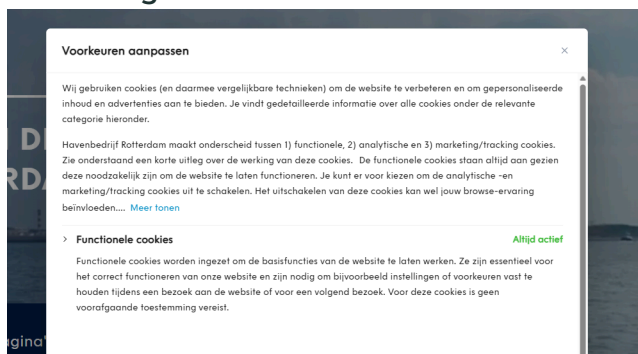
Voorkeuren aanpassen

×

Wij gebruiken cookies (en daarmee vergelijkbare technieken) om de website te verbeteren en om gepersonaliseerde inhoud en advertenties aan te bieden. Je vindt gedetailleerde informatie over alle cookies onder de relevante categorie hieronder.

Havenbedrijf Rotterdam maakt onderscheid tussen 1) functionele, 2) analytische en 3) marketing/tracking cookies. Zie onderstaand een korte uitleg over de werking van deze cookies. De functionele cookies staan altijd aan gezien deze noodzakelijk zijn om de website te laten functioneren. Je kunt er voor kiezen om de analytische -en marketing/tracking cookies uit te schakelen. Het uitschakelen van deze cookies kan wel jouw browse-ervaring beïnvloeden.... Meer tonen

Functionele cookies

Altijd actief

Functionele cookies worden ingezet om de basisfuncties van de website te laten werken. Ze zijn essentieel voor het correct functioneren van onze website en zijn nodig om bijvoorbeeld instellingen of voorkeuren vast te houden tijdens een bezoek aan de website of voor een volgend bezoek. Voor deze cookies is geen voorafgaande toestemming vereist.